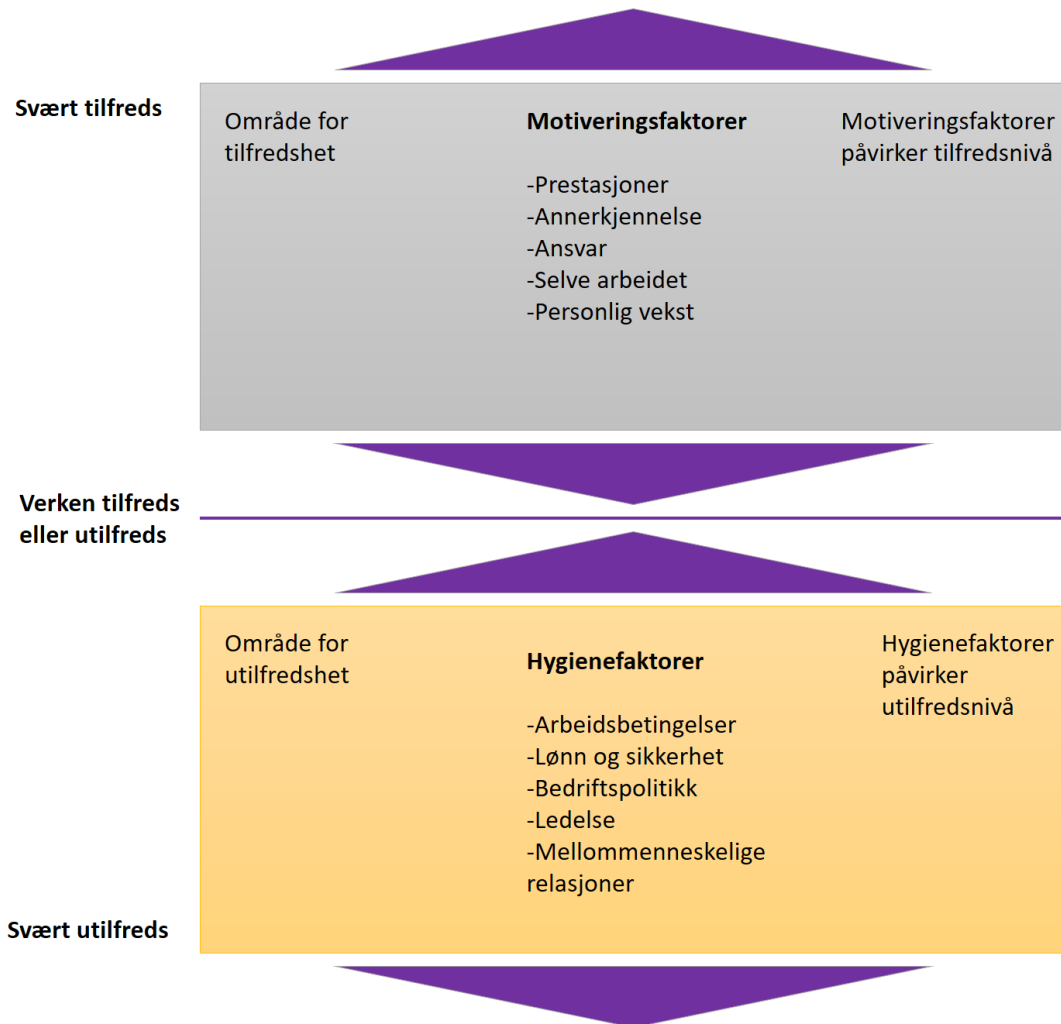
Svært tilfreds

Område for tilfredshet

**Motiveringsfaktorer**

-Prestasjoner
-Annerkjennelse
-Ansvar
-Selve arbeidet
-Personlig vekst

Motiveringsfaktorer påvirker tilfredsnivå

Verken tilfreds eller utilfreds

Område for utilfredshet

**Hygienefaktorer**

-Arbeidsbetingelser
-Lønn og sikkerhet
-Bedriftspolitikk
-Ledelse
-Mellommenneskelige relasjoner

Hygienefaktorer påvirker utilfredsnivå

Svært utilfreds